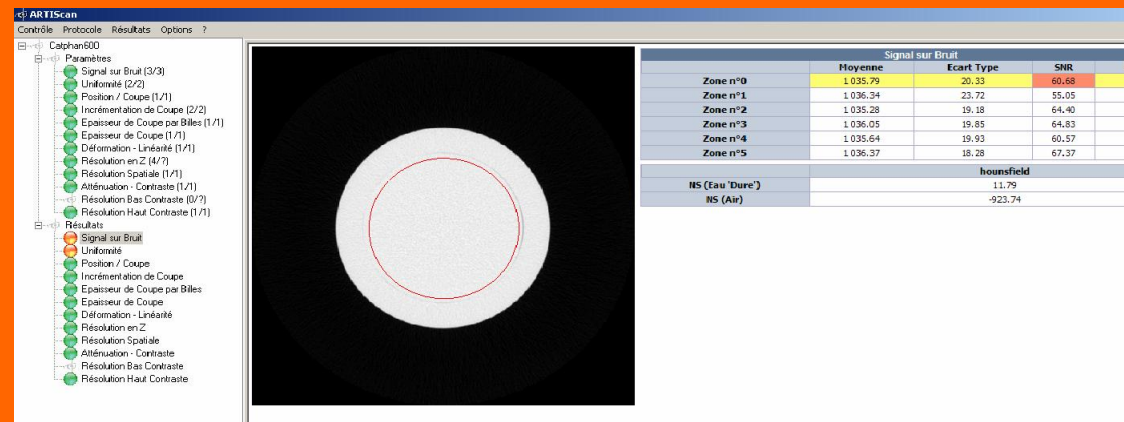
ARTIScan
Contrôle Protocole Résultats Options ?

Catphan600
Paramètres
Signal sur Bruit (3/3)
Uniformité (2/2)
Position / Coupe (1/1)
Incrémentation de Coupe (2/2)
Epaisseur de Coupe par Billes (1/1)
Epaisseur de Coupe (1/1)
Déformation - Linéarité (1/1)
Résolution en Z (4/?)
Résolution Spatiale (1/1)
Atténuation - Contraste (1/1)
Résolution Bas Contraste (0/?)
Résolution Haut Contraste (1/1)
Résultats
Signal sur Bruit
Uniformité
Position / Coupe
Incrémentation de Coupe
Epaisseur de Coupe par Billes
Epaisseur de Coupe
Déformation - Linéarité
Résolution en Z
Résolution Spatiale
Atténuation - Contraste
Résolution Bas Contraste
Résolution Haut Contraste

Signal sur Bruit

| | Moyenne | Ecart Type | SNR |
|---|---|---|---|
| Zone n°0 | 1 035.79 | 20.33 | 60.68 |
| Zone n°1 | 1 036.34 | 23.72 | 55.05 |
| Zone n°2 | 1 035.28 | 19.18 | 64.40 |
| Zone n°3 | 1 036.05 | 19.85 | 64.83 |
| Zone n°4 | 1 035.64 | 19.93 | 60.57 |
| Zone n°5 | 1 036.37 | 18.28 | 67.37 |

| | hounsfield |
|---|---|
| NS (Eau 'Dure') | 11.79 |
| NS (Air) | -923.74 |